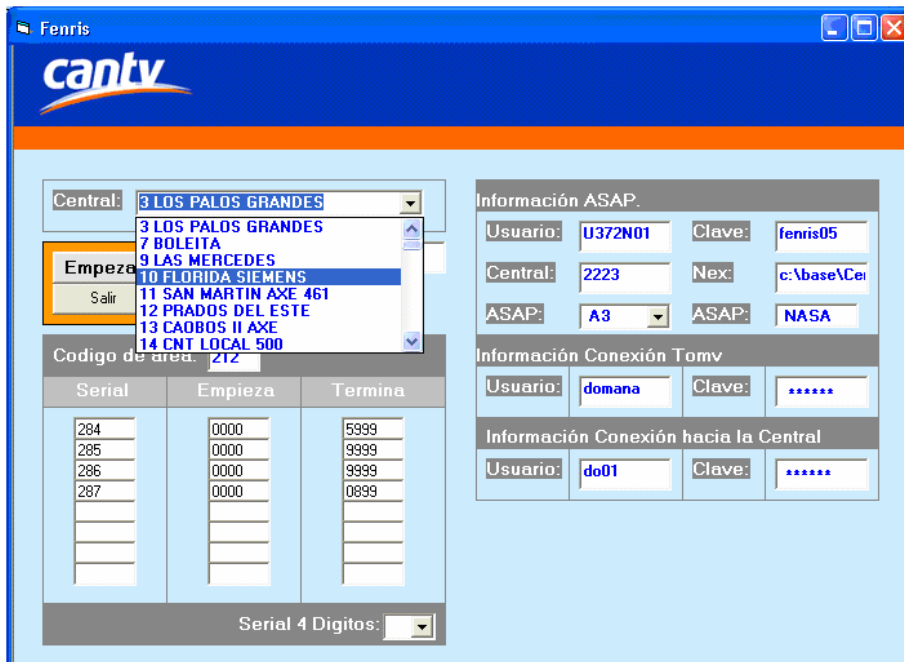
Fenris

cantv

Central: 3 LOS PALOS GRANDES

3 LOS PALOS GRANDES
7 BOLEITA
9 LAS MERCEDES
10 FLORIDA SIEMENS
11 SAN MARTIN AXE 461
12 PRADOS DEL ESTE
13 CAOBOS II AXE
14 CNT LOCAL 500

Empeza

Salir

Codigo de area: 212

| Serial | Empieza | Termina |
|---|---|---|
| 284 | 0000 | 5999 |
| 285 | 0000 | 9999 |
| 286 | 0000 | 9999 |
| 287 | 0000 | 0899 |

Serial 4 Digitos:

Información ASAP.

Usuario: U372N01 Clave: fenris05

Central: 2223 Nex: c:\base\Ce

ASAP: A3 ASAP: NASA

Información Conexión Tomv

Usuario: domana Clave: ******

Información Conexión hacia la Central

Usuario: do01 Clave: ******